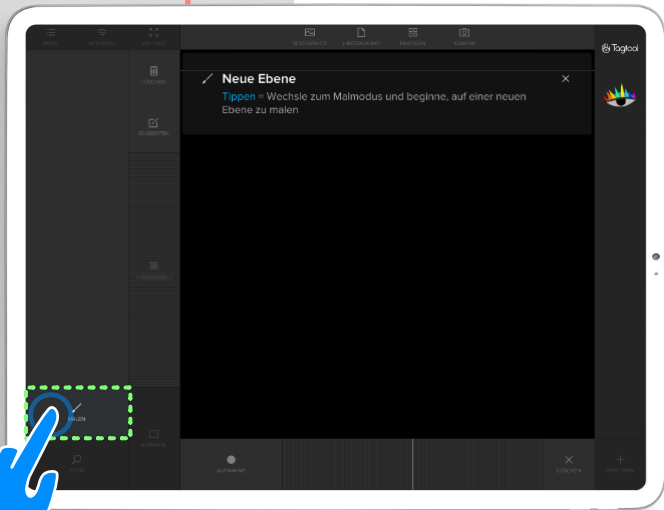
MENÜ NETZWERK VOLLBILD

BILDSCHIRM UNTERGRUND EINFÜGEN KAMERA

Tagtool

LÖSCHEN

BEARBEITEN

Neue Ebene

Tippen = Wechsle zum Malmodus und beginne, auf einer neuen Ebene zu malen

MALEN

ZOOM

AUFNAHME

LÖSCHEN

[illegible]

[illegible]

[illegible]